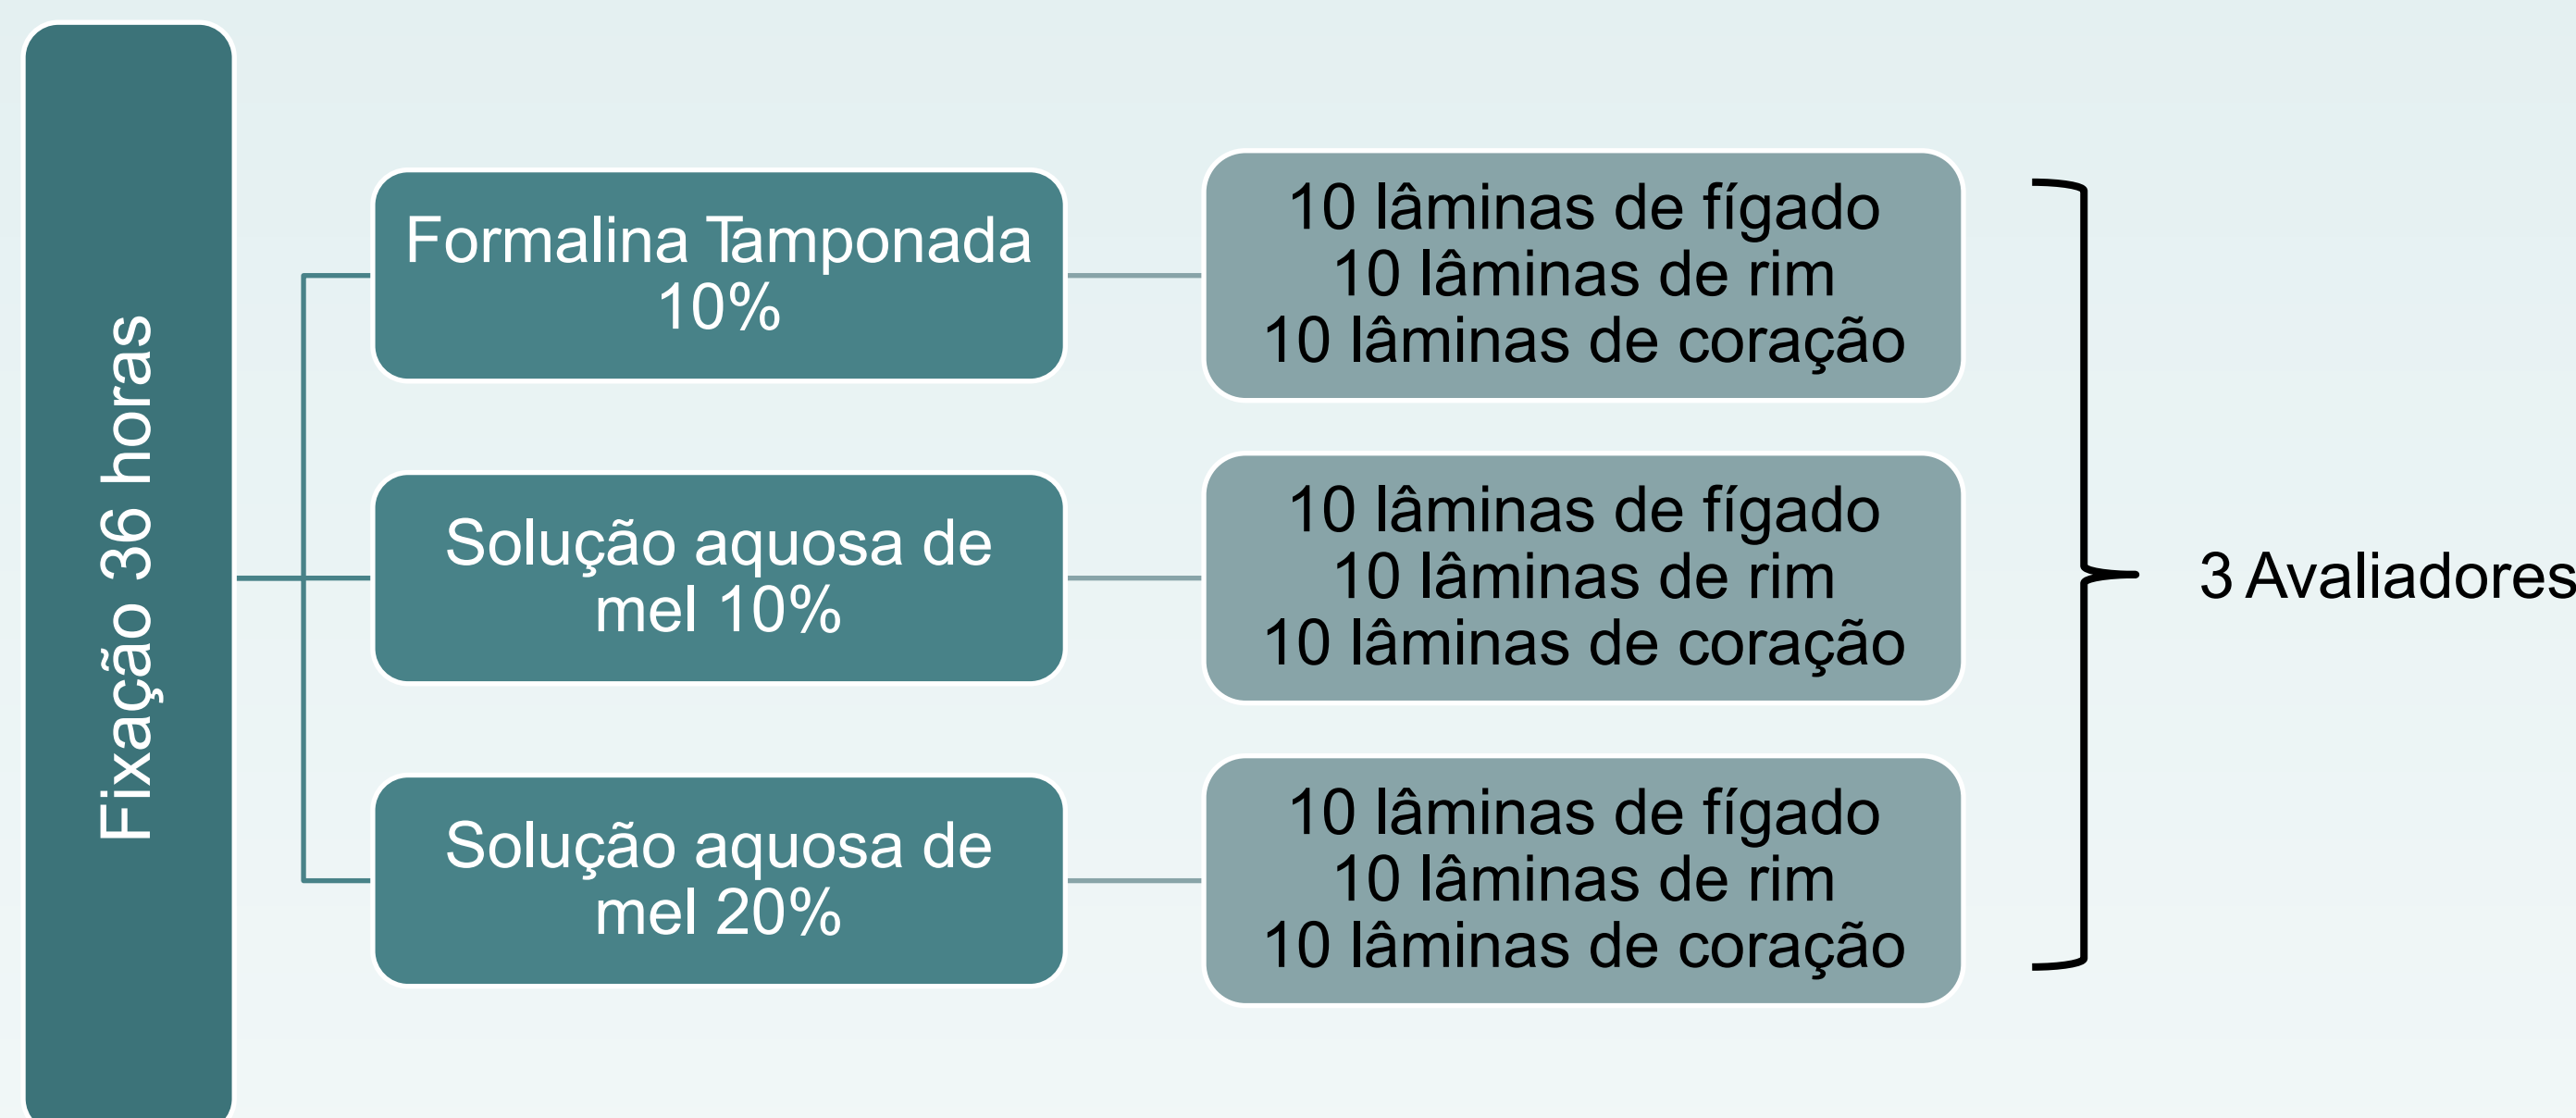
Fixação 36 horas

Formalina Tamponada 10%

10 lâminas de fígado
10 lâminas de rim
10 lâminas de coração

Solução aquosa de mel 10%

10 lâminas de fígado
10 lâminas de rim
10 lâminas de coração

Solução aquosa de mel 20%

10 lâminas de fígado
10 lâminas de rim
10 lâminas de coração

3 Avaliadores